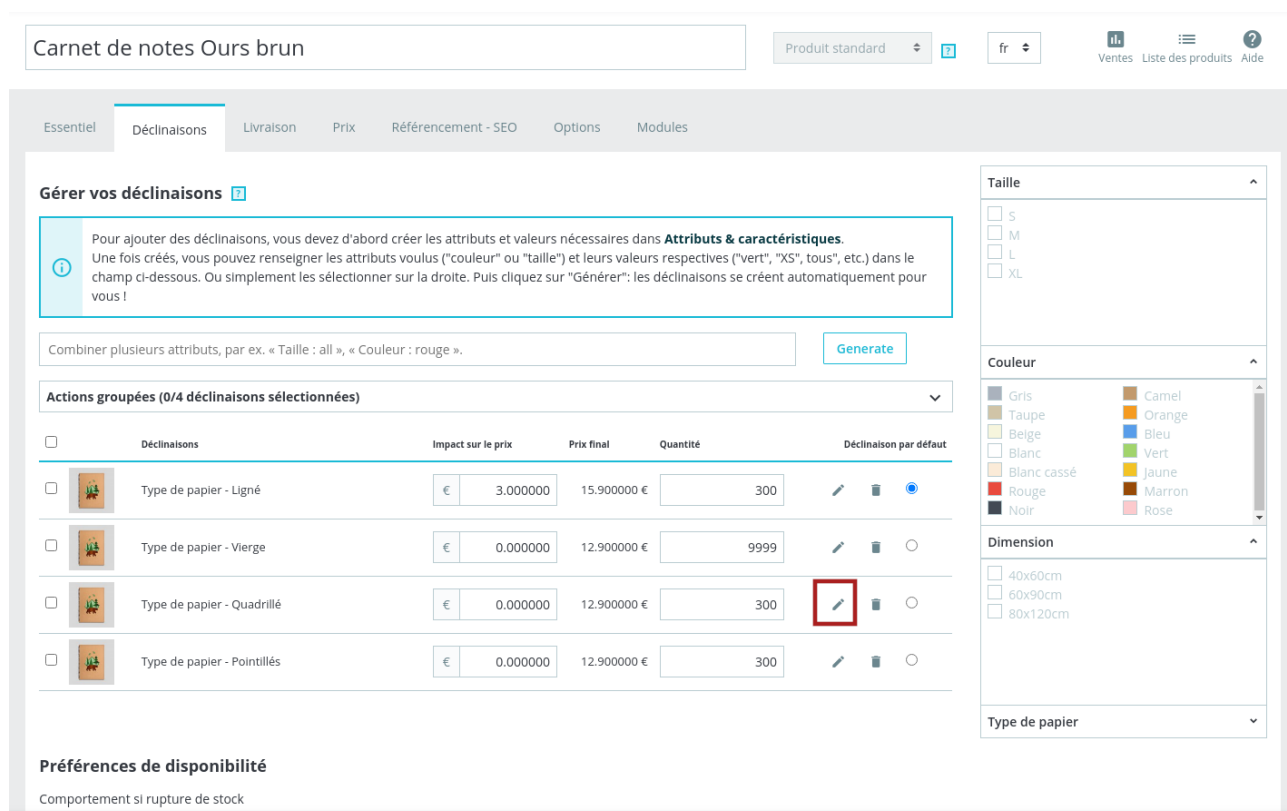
Carnet de notes Ours brun

Produit standard ? fr

Ventes Liste des produits Aide

Essentiel Déclinaisons Livraison Prix Référencement - SEO Options Modules

Gérer vos déclinaisons ?

Pour ajouter des déclinaisons, vous devez d'abord créer les attributs et valeurs nécessaires dans **Attributs & caractéristiques**.
Une fois créés, vous pouvez renseigner les attributs voulus ("couleur" ou "taille") et leurs valeurs respectives ("vert", "XS", tous", etc.) dans le champ ci-dessous. Ou simplement les sélectionner sur la droite. Puis cliquez sur "Générer": les déclinaisons se créent automatiquement pour vous !

Combiner plusieurs attributs, par ex. « Taille : all », « Couleur : rouge ». Generate

Actions groupées (0/4 déclinaisons sélectionnées)

| | Déclinaisons | Impact sur le prix | Prix final | Quantité | Déclinaison par défaut |
|---|---|---|---|---|---|
| | Type de papier - Ligné | € 3.000000 | 15.900000 € | 300 | |
| | Type de papier - Vierge | € 0.000000 | 12.900000 € | 9999 | |
| | Type de papier - Quadrillé | € 0.000000 | 12.900000 € | 300 | |
| | Type de papier - Pointillés | € 0.000000 | 12.900000 € | 300 | |

Préférences de disponibilité

Comportement si rupture de stock

Taille
S
M
L
XL

Couleur
Gris
Taupe
Beige
Blanc
Blanc cassé
Rouge
Noir
Camel
Orange
Bleu
Vert
Jaune
Marron
Rose

Dimension
40x60cm
60x90cm
80x120cm

Type de papier